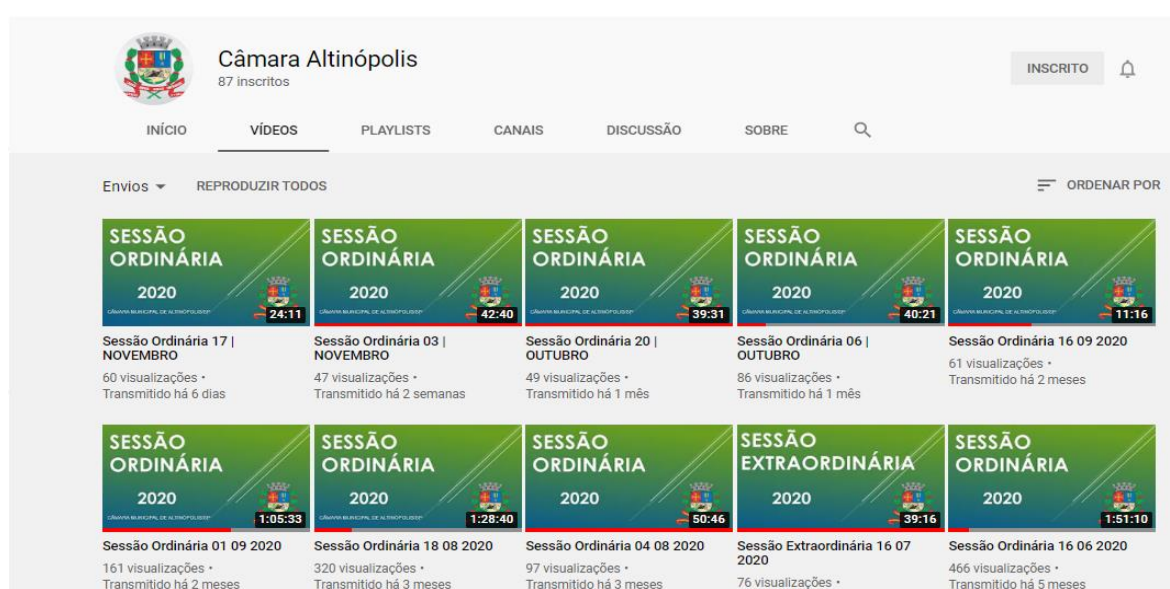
Câmara Altinópolis
87 inscritos

INSCRITO

INÍCIO VÍDEOS PLAYLISTS CANAIS DISCUSSÃO SOBRE

Envios REPRODUZIR TODOS ORDENAR POR

SESSÃO ORDINÁRIA 2020 CÂMARA MUNICIPAL DE ALTINÓPOLIS 24:11
Sessão Ordinária 17 | NOVEMBRO
60 visualizações • Transmitido há 6 dias

SESSÃO ORDINÁRIA 2020 CÂMARA MUNICIPAL DE ALTINÓPOLIS 42:40
Sessão Ordinária 03 | NOVEMBRO
47 visualizações • Transmitido há 2 semanas

SESSÃO ORDINÁRIA 2020 CÂMARA MUNICIPAL DE ALTINÓPOLIS 39:31
Sessão Ordinária 20 | OUTUBRO
49 visualizações • Transmitido há 1 mês

SESSÃO ORDINÁRIA 2020 CÂMARA MUNICIPAL DE ALTINÓPOLIS 40:21
Sessão Ordinária 06 | OUTUBRO
86 visualizações • Transmitido há 1 mês

SESSÃO ORDINÁRIA 2020 CÂMARA MUNICIPAL DE ALTINÓPOLIS 11:16
Sessão Ordinária 16 09 2020
61 visualizações • Transmitido há 2 meses

SESSÃO ORDINÁRIA 2020 CÂMARA MUNICIPAL DE ALTINÓPOLIS 1:05:33
Sessão Ordinária 01 09 2020
161 visualizações • Transmitido há 2 meses

SESSÃO ORDINÁRIA 2020 CÂMARA MUNICIPAL DE ALTINÓPOLIS 1:28:40
Sessão Ordinária 18 08 2020
320 visualizações • Transmitido há 3 meses

SESSÃO ORDINÁRIA 2020 50:46
Sessão Ordinária 04 08 2020
97 visualizações • Transmitido há 3 meses

SESSÃO EXTRAORDINÁRIA 2020 39:16
Sessão Extraordinária 16 07 2020
76 visualizações •

SESSÃO ORDINÁRIA 2020 1:51:10
Sessão Ordinária 16 06 2020
466 visualizações • Transmitido há 5 meses